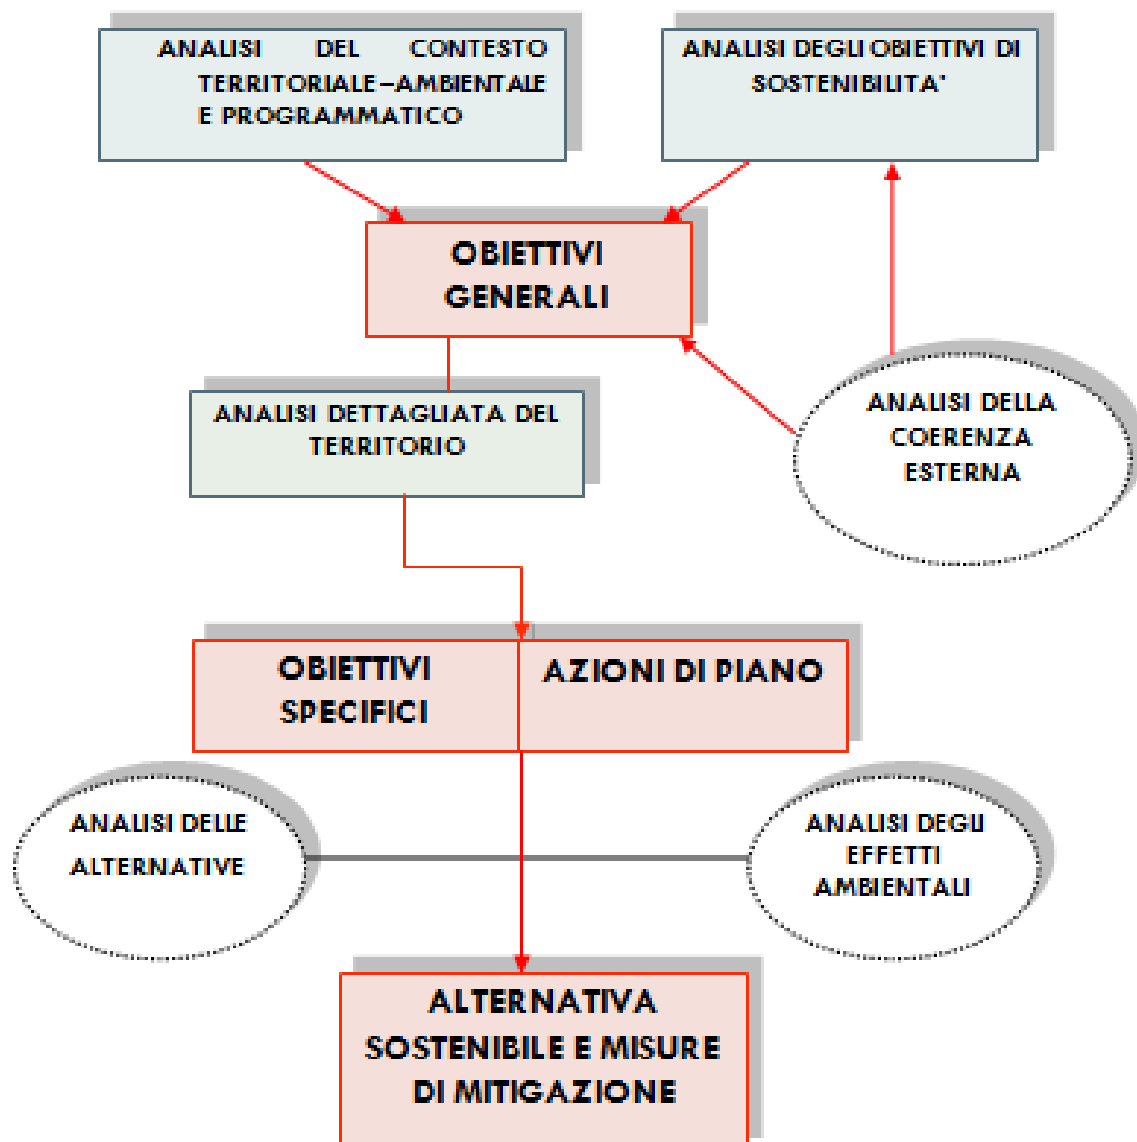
ANALISI DEL CONTESTO TERRITORIALE–AMBIENTALE E PROGRAMMATICO

ANALISI DEGLI OBIETTIVI DI SOSTENIBILITA'

OBIETTIVI GENERALI

ANALISI DETTAGLIATA DEL TERRITORIO

ANALISI DELLA COERENZA ESTERNA

OBIETTIVI SPECIFICI

AZIONI DI PIANO

ANALISI DELLE ALTERNATIVE

ANALISI DEGLI EFFETTI AMBIENTALI

ALTERNATIVA SOSTENIBILE E MISURE DI MITIGAZIONE